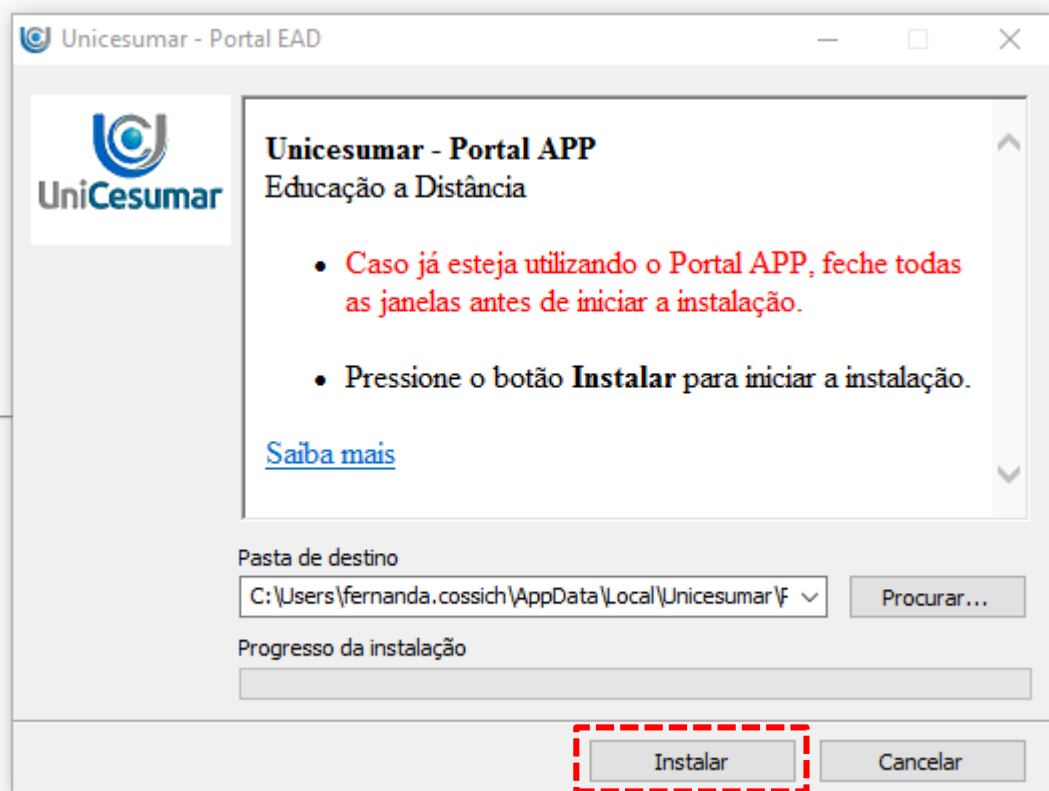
Unicesumar - Portal EAD

UniCesumar

**Unicesumar - Portal APP**
Educação a Distância

- Caso já esteja utilizando o Portal APP, feche todas as janelas antes de iniciar a instalação.

- Pressione o botão **Instalar** para iniciar a instalação.

Saiba mais

Pasta de destino
C:\Users\fernanda.cossich\AppData\Local\Unicesumar\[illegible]
Procurar...

Progresso da instalação

Instalar
Cancelar